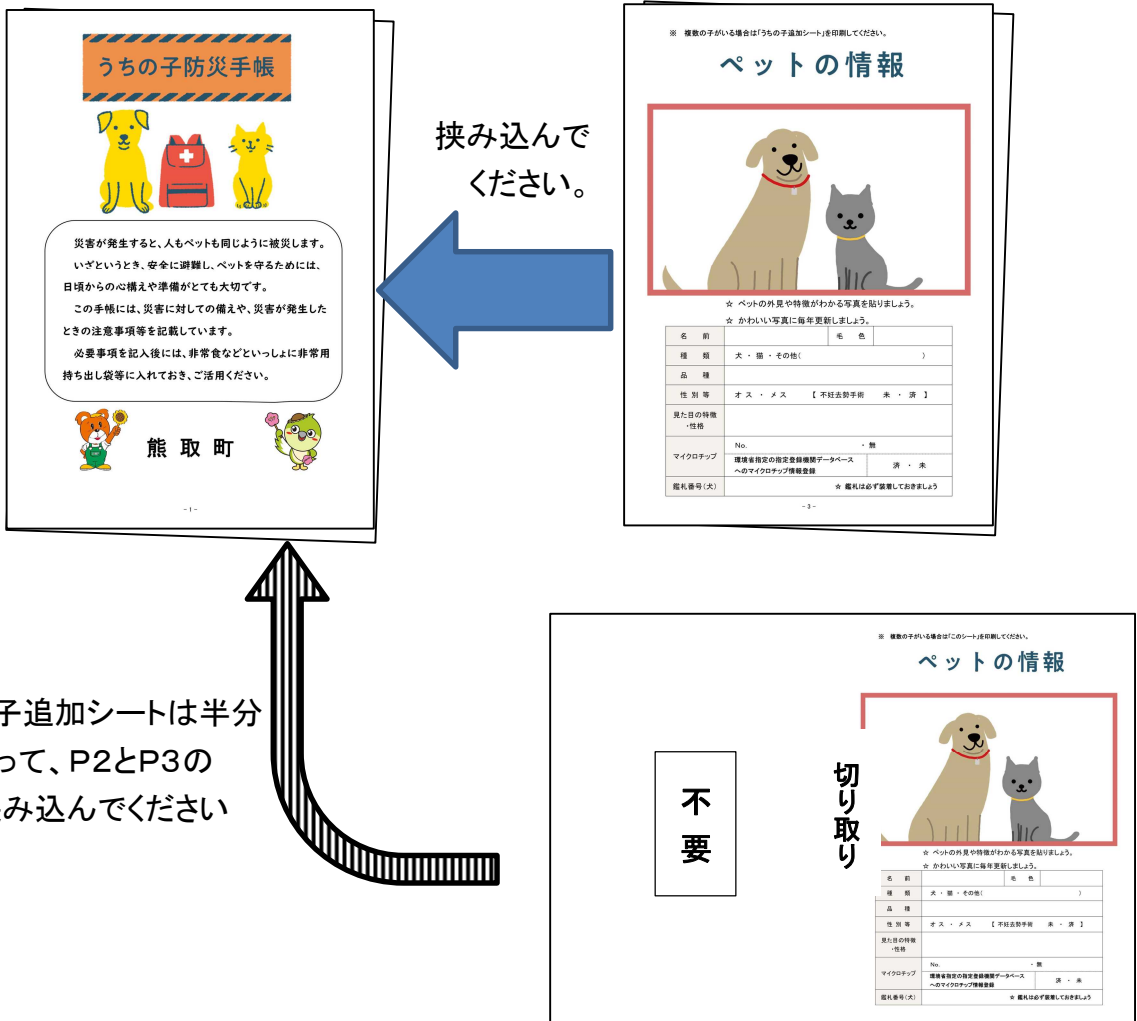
うちの子防災手帳

災害が発生すると、人もペットも同じように被災します。
いざというとき、安全に避難し、ペットを守るためには、日頃からの心構えや準備がとても大切です。
この手帳には、災害に対しての備えや、災害が発生したときの注意事項等を記載しています。
必要事項を記入後には、非常食などといっしょに非常用持ち出し袋等に入れておき、ご活用ください。

熊取町

－1－

挟み込んでください。

※ 複数の子がいる場合は「うちの子追加シート」を印刷してください。

ペットの情報

☆ ペットの外見や特徴がわかる写真を貼りましょう。
☆ かわいい写真に毎年更新しましょう。

| 名前 | | 毛色 | |
|---|---|---|---|
| 種類 | 犬・猫・その他（ ） | | |
| 品種 | | | |
| 性別等 | オス・メス 【不妊去勢手術 未・済】 | | |
| 見た目の特徴・性格 | | | |
| マイクロチップ | No. ・無 | | |
| | 環境省指定の指定登録機関データベースへのマイクロチップ情報登録 | 済・未 | |
| 鑑札番号（犬） | ☆ 鑑札は必ず装着しておきましょう | | |

－3－

子追加シートは半分
って、P2とP3の
み込んでください

※ 複数の子がいる場合は「このシート」を印刷してください。

ペットの情報

不要

切り取り

☆ ペットの外見や特徴がわかる写真を貼りましょう。
☆ かわいい写真に毎年更新しましょう。

| 名前 | | 毛色 | |
|---|---|---|---|
| 種類 | 犬・猫・その他（ ） | | |
| 品種 | | | |
| 性別等 | オス・メス 【不妊去勢手術 未・済】 | | |
| 見た目の特徴・性格 | | | |
| マイクロチップ | No. ・無 | | |
| | 環境省指定の指定登録機関データベースへのマイクロチップ情報登録 | 済・未 | |
| 鑑札番号（犬） | ☆ 鑑札は必ず装着しておきましょう | | |